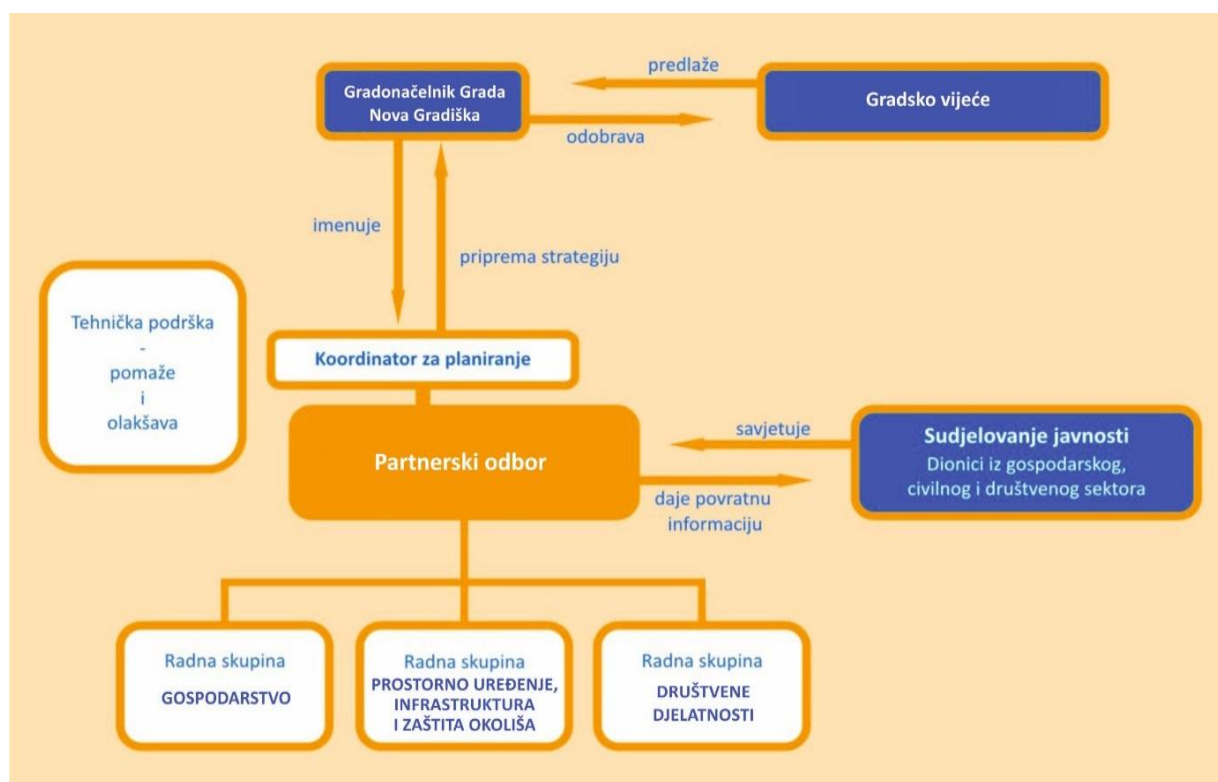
Gradonačelnik Grada Nova Gradiška

predlaže

Gradsko vijeće

odobrava

imenuje

priprema strategiju

Tehnička podrška - pomaže i olakšava

Koordinator za planiranje

Partnerski odbor

savjetuje

daje povratnu informaciju

Sudjelovanje javnosti
Dionici iz gospodarskog, civilnog i društvenog sektora

Radna skupina
GOSPODARSTVO

Radna skupina
PROSTORNO UREĐENJE, INFRASTRUKTURA I ZAŠTITA OKOLIŠA

Radna skupina
DRUŠTVENE DJELATNOSTI